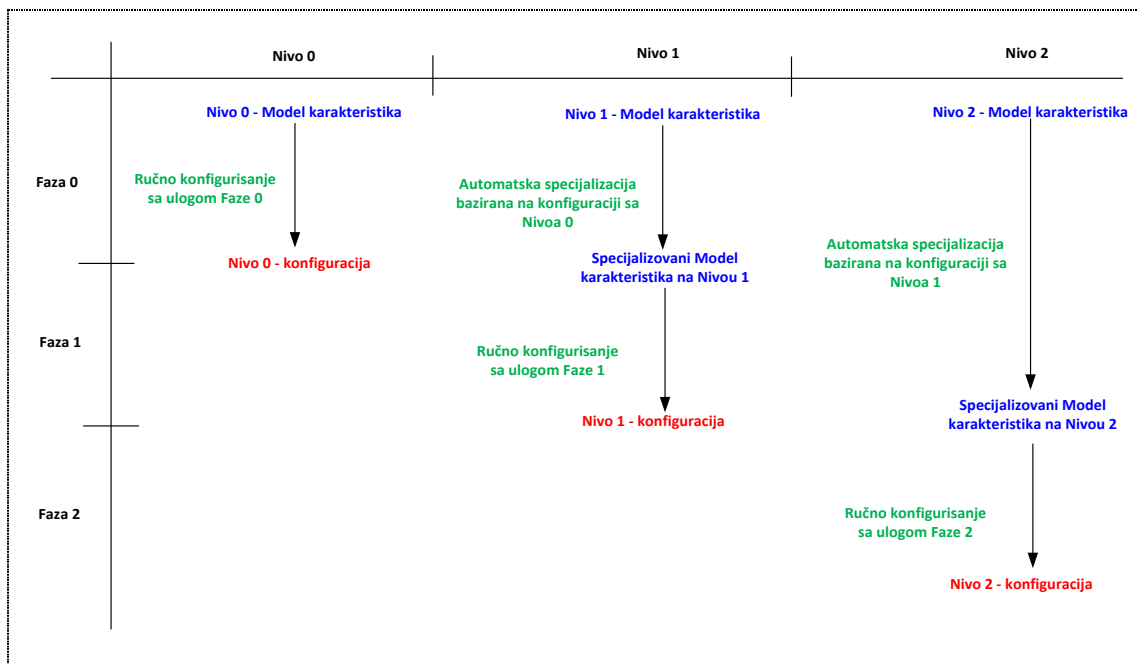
Nivo 0

Nivo 1

Nivo 2

Nivo 0 - Model karakteristika

Nivo 1 - Model karakteristika

Nivo 2 - Model karakteristika

Faza 0

Ručno konfigurisanje sa ulogom Faze 0

Automatska specijalizacija bazirana na konfiguraciji sa Nivoa 0

Nivo 0 - konfiguracija

Specijalizovani Model karakteristika na Nivou 1

Automatska specijalizacija bazirana na konfiguraciji sa Nivoa 1

Faza 1

Ručno konfigurisanje sa ulogom Faze 1

Nivo 1 - konfiguracija

Specijalizovani Model karakteristika na Nivou 2

Faza 2

Ručno konfigurisanje sa ulogom Faze 2

Nivo 2 - konfiguracija